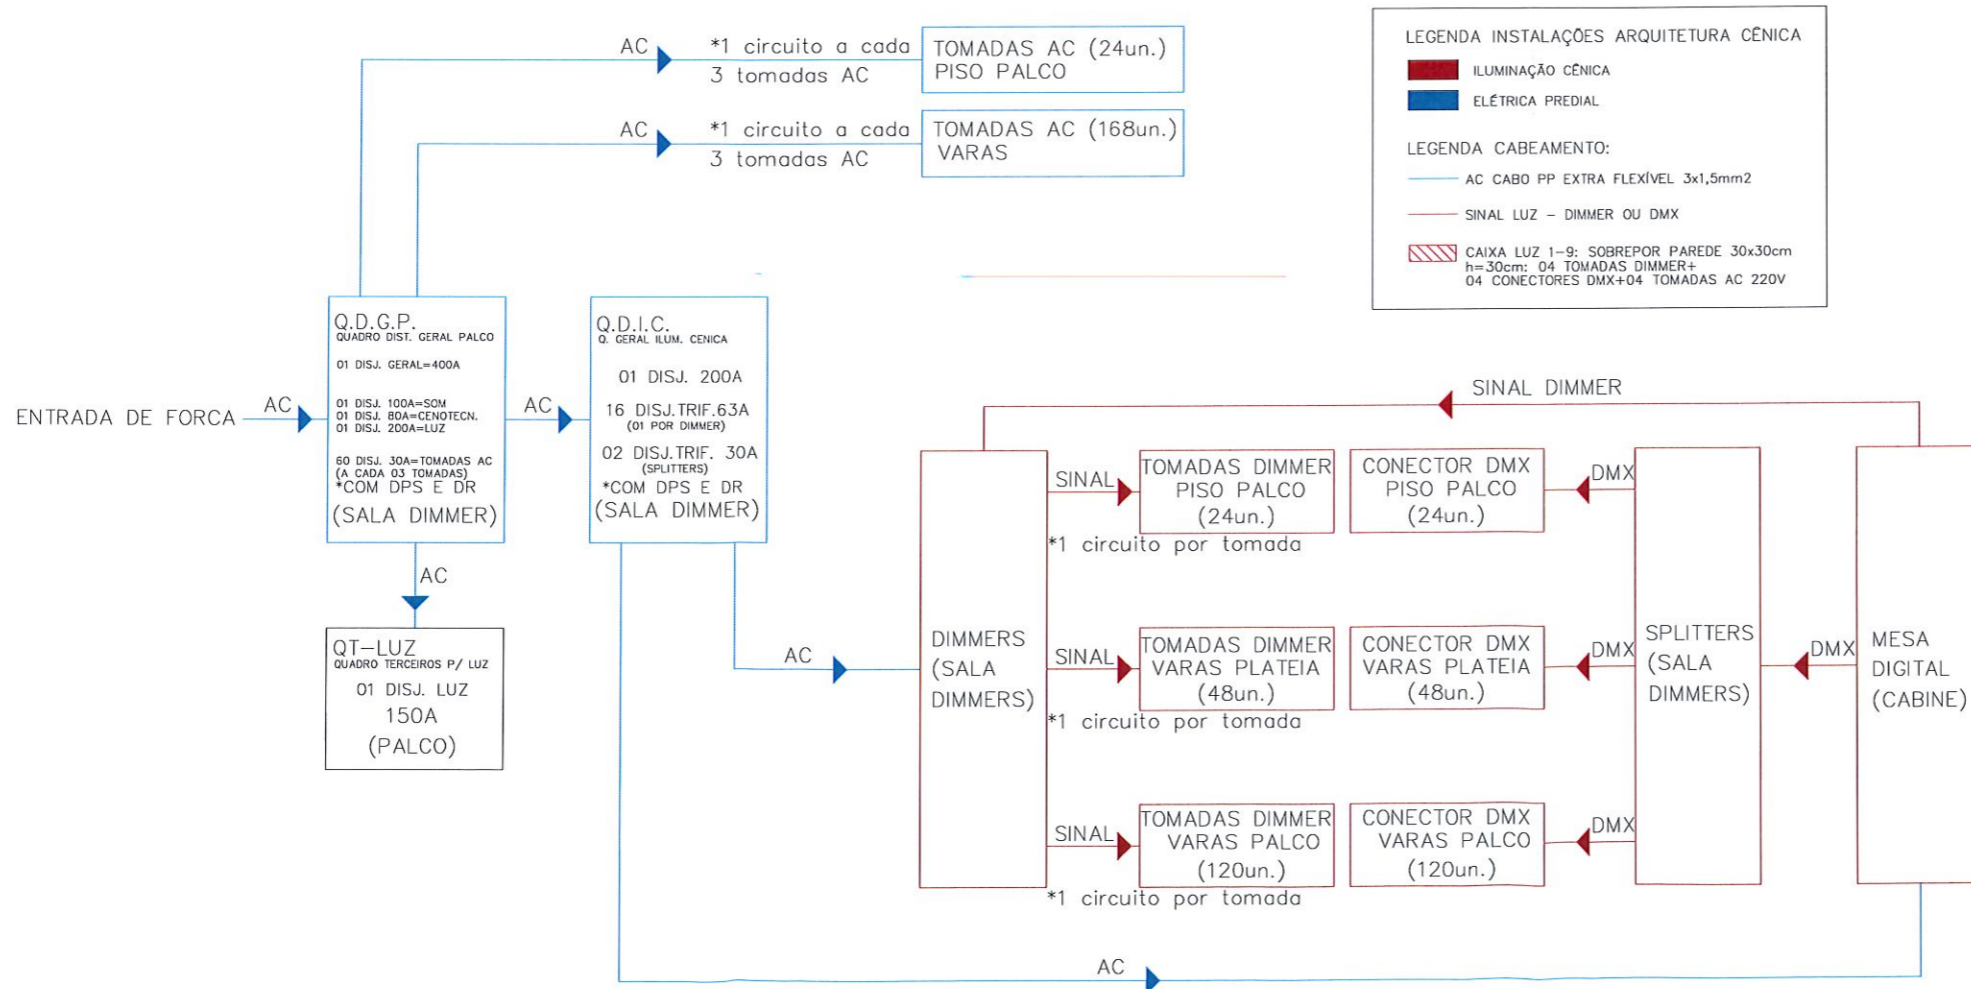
LEGENDA INSTALAÇÕES ARQUITETURA CÊNICA
ILUMINAÇÃO CÊNICA
ELÉTRICA PREDIAL

LEGENDA CABEAMENTO:
AC CABO PP EXTRA FLEXÍVEL 3x1,5mm2
SINAL LUZ – DIMMER OU DMX
CAIXA LUZ 1-9: SOBREPOR PAREDE 30x30cm h=30cm: 04 TOMADAS DIMMER+ 04 CONECTORES DMX+04 TOMADAS AC 220V

AC
*1 circuito a cada 3 tomadas AC
TOMADAS AC (24un.) PISO PALCO

AC
*1 circuito a cada 3 tomadas AC
TOMADAS AC (168un.) VARAS

ENTRADA DE FORCA
AC

Q.D.G.P.
QUADRO DIST. GERAL PALCO
01 DISJ. GERAL=400A
01 DISJ. 100A=SOM
01 DISJ. 80A=CENOTECN.
01 DISJ. 200A=LUZ
60 DISJ. 30A=TOMADAS AC (A CADA 03 TOMADAS)
*COM DPS E DR
(SALA DIMMER)

AC

Q.D.I.C.
Q. GERAL ILUM. CENICA
01 DISJ. 200A
16 DISJ.TRIF.63A
(01 POR DIMMER)
02 DISJ.TRIF. 30A
(SPLITTERS)
*COM DPS E DR
(SALA DIMMER)

AC

QT-LUZ
QUADRO TERCEIROS P/ LUZ
01 DISJ. LUZ
150A
(PALCO)

SINAL DIMMER

AC

DIMMERS (SALA DIMMERS)

SINAL
TOMADAS DIMMER PISO PALCO (24un.)
*1 circuito por tomada
CONECTOR DMX PISO PALCO (24un.)
DMX

SINAL
TOMADAS DIMMER VARAS PLATEIA (48un.)
*1 circuito por tomada
CONECTOR DMX VARAS PLATEIA (48un.)
DMX

SINAL
TOMADAS DIMMER VARAS PALCO (120un.)
*1 circuito por tomada
CONECTOR DMX VARAS PALCO (120un.)
DMX

SPLITTERS (SALA DIMMERS)
DMX
MESA DIGITAL (CABINE)

AC